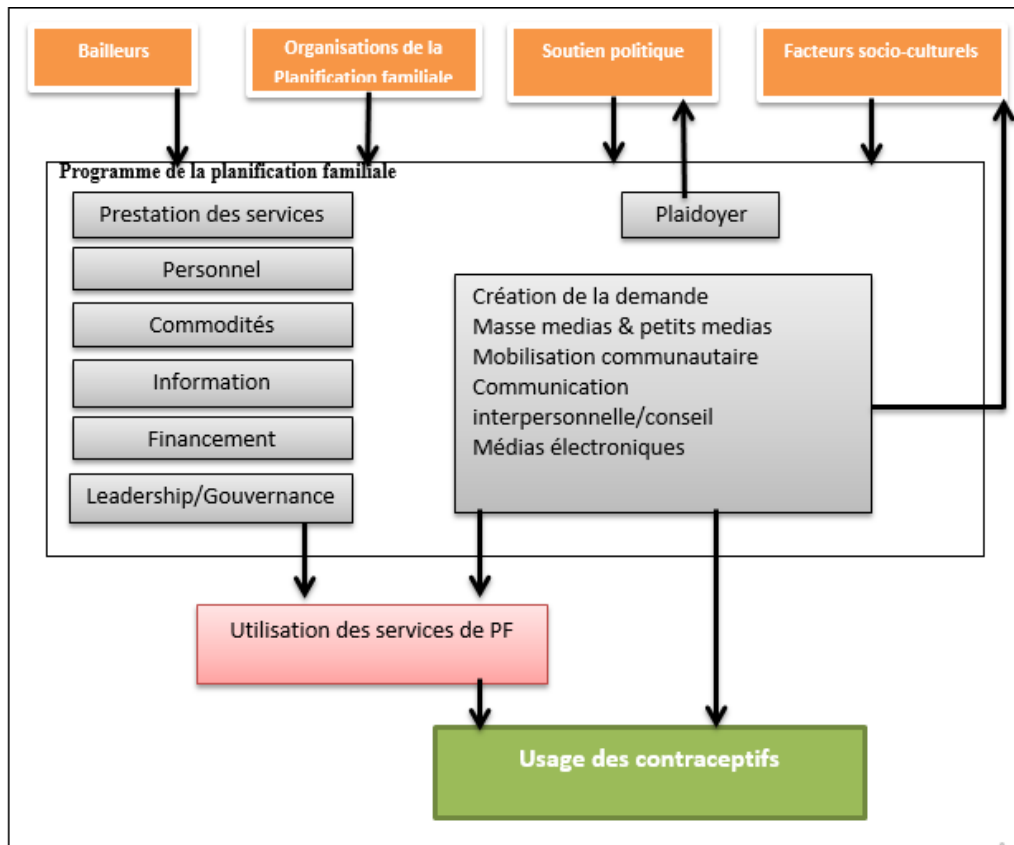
Bailleurs

Organisations de la Planification familiale

Soutien politique

Facteurs socio-culturels

Programme de la planification familiale

Prestation des services

Personnel

Commodités

Information

Financement

Leadership/Gouvernance

Plaidoyer

Création de la demande
Masse medias & petits medias
Mobilisation communautaire
Communication interpersonnelle/conseil
Médias électroniques

Utilisation des services de PF

Usage des contraceptifs